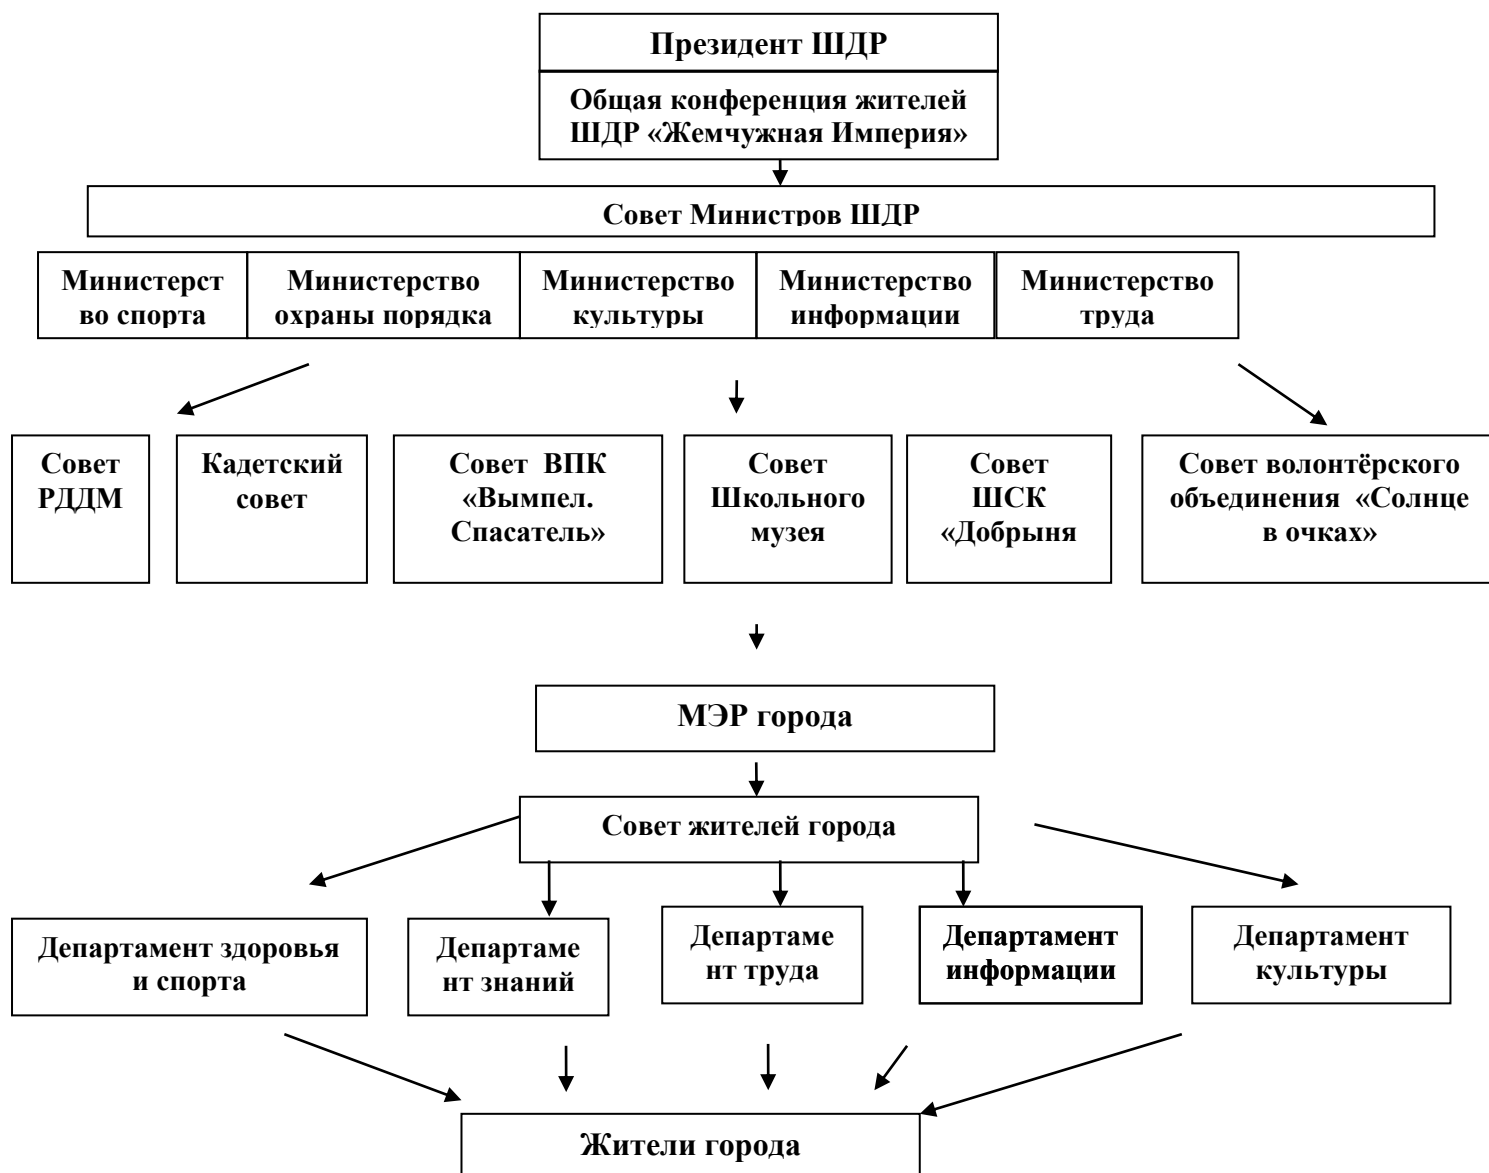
Президент ШДР

Общая конференция жителей ШДР «Жемчужная Империя»

Совет Министров ШДР

Министерство спорта

Министерство охраны порядка

Министерство культуры

Министерство информации

Министерство труда

Совет РДДМ

Кадетский совет

Совет ВПК «Вымпел. Спасатель»

Совет Школьного музея

Совет ШСК «Добрыня

Совет волонтёрского объединения «Солнце в очках»

МЭР города

Совет жителей города

Департамент здоровья и спорта

Департамент знаний

Департамент труда

Департамент информации

Департамент культуры

Жители города